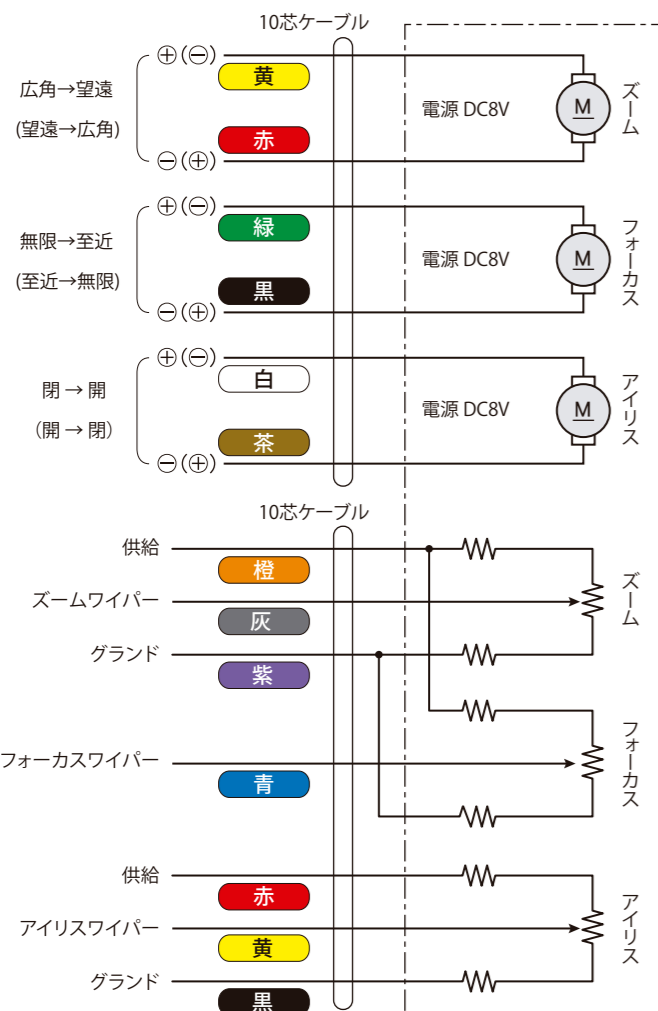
10芯ケーブル

広角→望遠
(望遠→広角)
⊕(⊖)
黄
赤
⊖(⊕)
電源 DC8V
M
ズーム

無限→至近
(至近→無限)
⊕(⊖)
緑
黒
⊖(⊕)
電源 DC8V
M
フォーカス

閉 → 開
(開 → 閉)
⊕(⊖)
白
茶
⊖(⊕)
電源 DC8V
M
アイリス

10芯ケーブル

供給
橙
ズームワイパー
灰
グランド
紫
ズーム

フォーカスワイパー
青
フォーカス

供給
赤
アイリスワイパー
黄
グランド
黒
アイリス